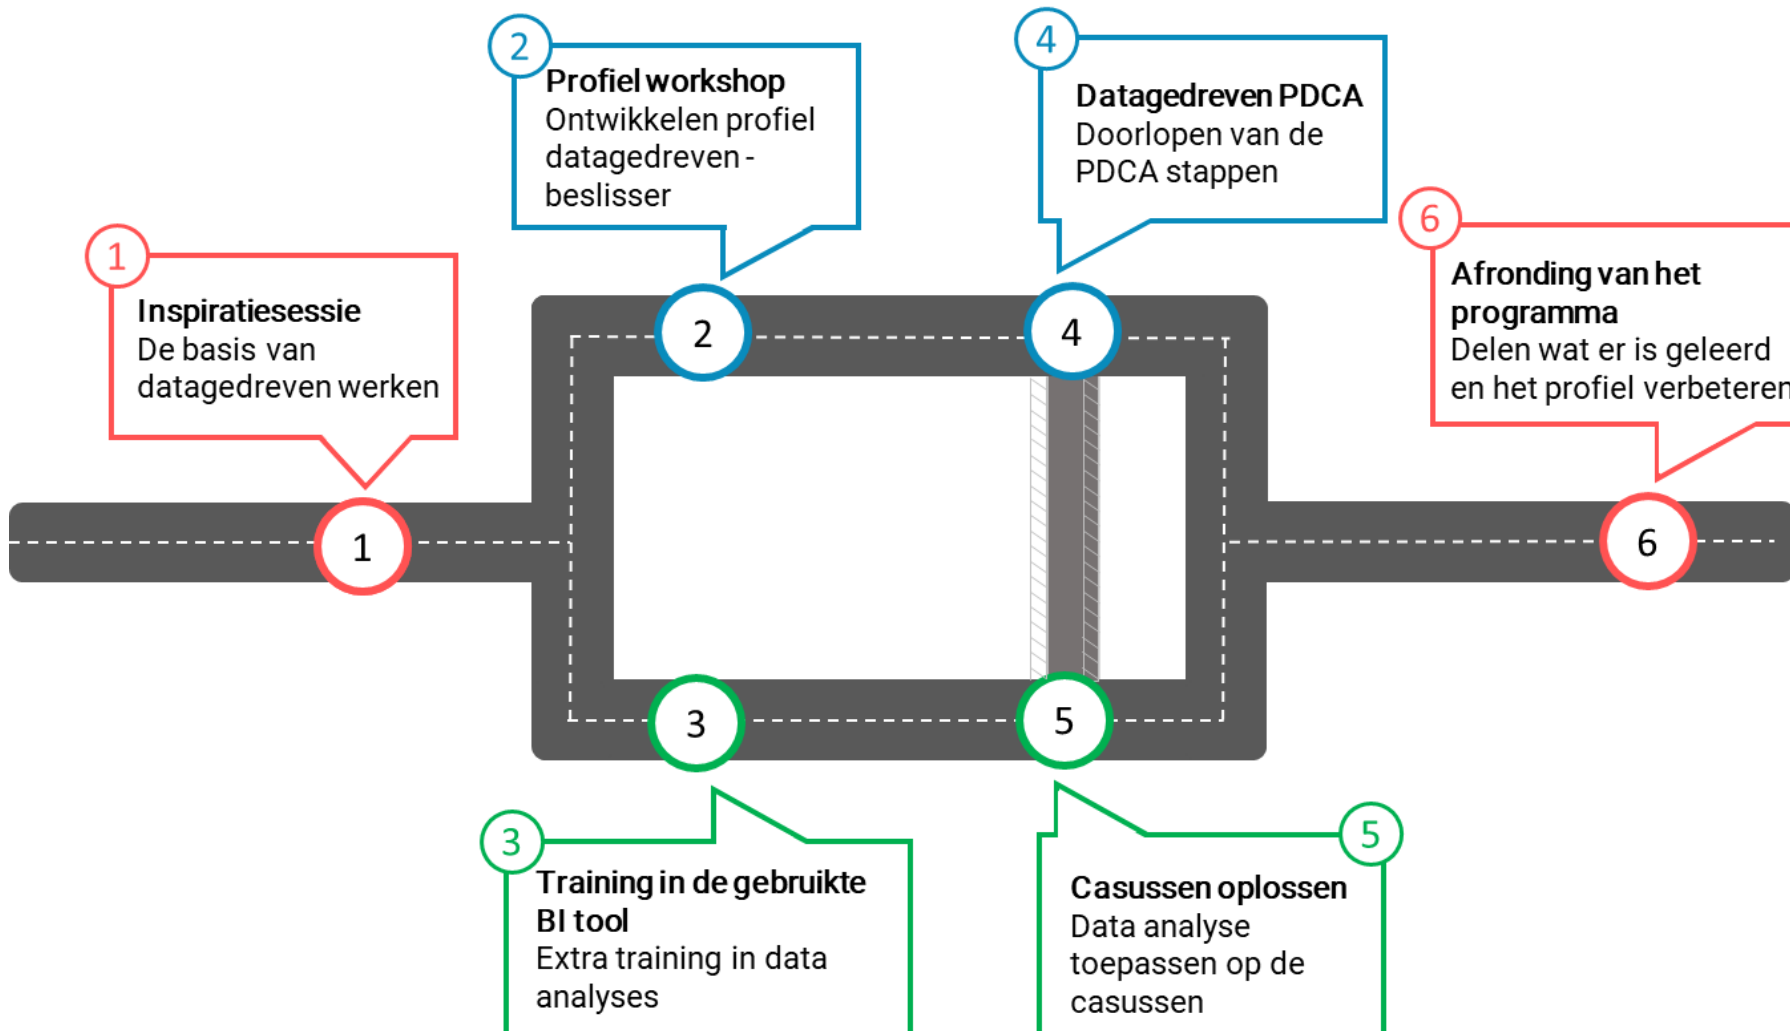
1
Inspiratiesessie
De basis van datagedreven werken

2
Profiel workshop
Ontwikkelen profiel datagedreven - beslisser

3
Training in de gebruikte BI tool
Extra training in data analyses

4
Datagedreven PDCA
Doorlopen van de PDCA stappen

5
Casussen oplossen
Data analyse toepassen op de casussen

6
Afronding van het programma
Delen wat er is geleerd en het profiel verbeteren

1
2
4
3
5
6